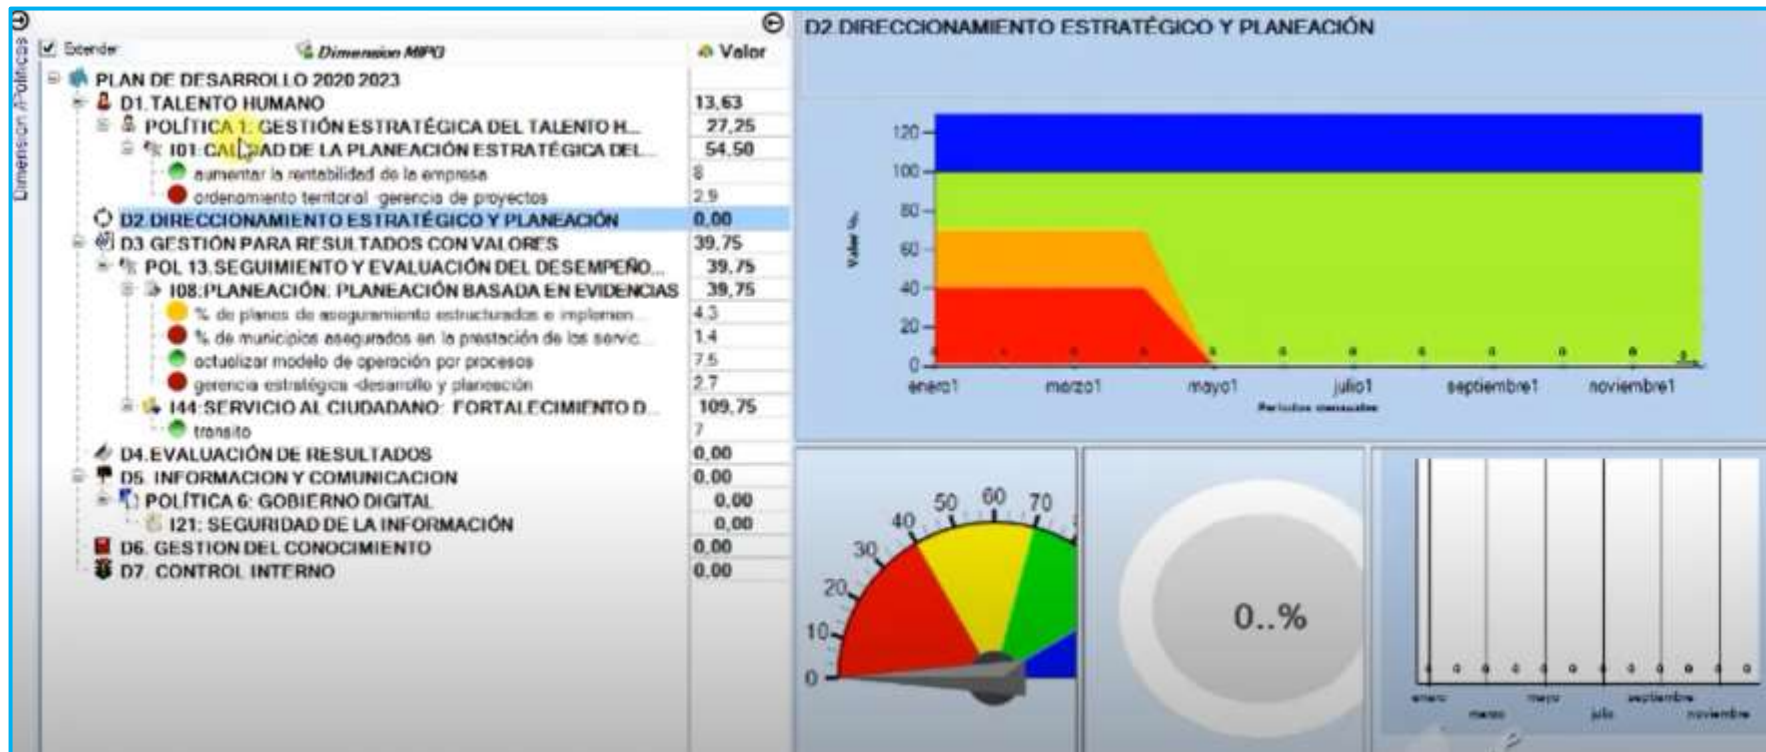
Dimension P.Politicas

Expander | Dimension MIPG | Valor
PLAN DE DESARROLLO 2020 2023 |
D1.TALENTO HUMANO | 13,63
POLÍTICA 1: GESTIÓN ESTRATÉGICA DEL TALENTO H... | 27,25
I01:CALIDAD DE LA PLANEACIÓN ESTRATÉGICA DEL... | 54,50
aumentar la rentabilidad de la empresa | 8
ordenamiento territorial -gerencia de proyectos | 2.9
D2.DIRECCIONAMIENTO ESTRATÉGICO Y PLANEACIÓN | 0,00
D3.GESTIÓN PARA RESULTADOS CON VALORES | 39,75
POL 13.SEGUIMIENTO Y EVALUACIÓN DEL DESEMPEÑO... | 39,75
I08:PLANEACIÓN: PLANEACIÓN BASADA EN EVIDENCIAS | 39,75
% de planes de aseguramiento estructurados e implemen... | 4.3
% de municipios asegurados en la prestación de los servic... | 1.4
actualizar modelo de operación por procesos | 7.5
gerencia estratégica -desarrollo y planeación | 2.7
I44:SERVICIO AL CIUDADANO: FORTALECIMIENTO D... | 109,75
transito | 7
D4.EVALUACIÓN DE RESULTADOS | 0,00
D5. INFORMACION Y COMUNICACION | 0,00
POLÍTICA 6: GOBIERNO DIGITAL | 0,00
I21: SEGURIDAD DE LA INFORMACIÓN | 0,00
D6. GESTION DEL CONOCIMIENTO | 0,00
D7. CONTROL INTERNO | 0,00

D2.DIRECCIONAMIENTO ESTRATÉGICO Y PLANEACIÓN

120
100
80
60
40
20
0
Valor %
enero1 marzo1 mayo1 julio1 septiembre1 noviembre1
Periodos mensuales

0 10 20 30 40 50 60 70

0..%

enero marzo mayo julio septiembre noviembre